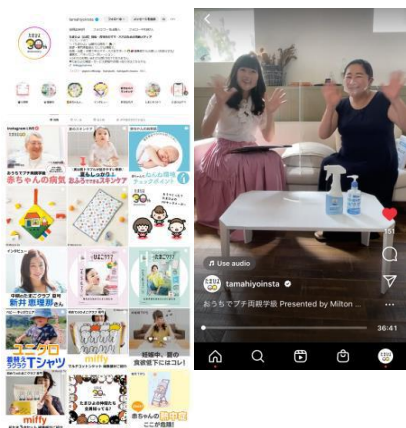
tamahiyoinsta
フォロー中
メッセージを送信
30th
Instagram
赤ちゃんの病気
新井恵理那さん
miffy
miffy
赤ちゃんの
Tシャツ
ユニクロ
Use audio
tamahiyoinsta
おうちでプチ両親学級 Presented by Milton ...
36:41